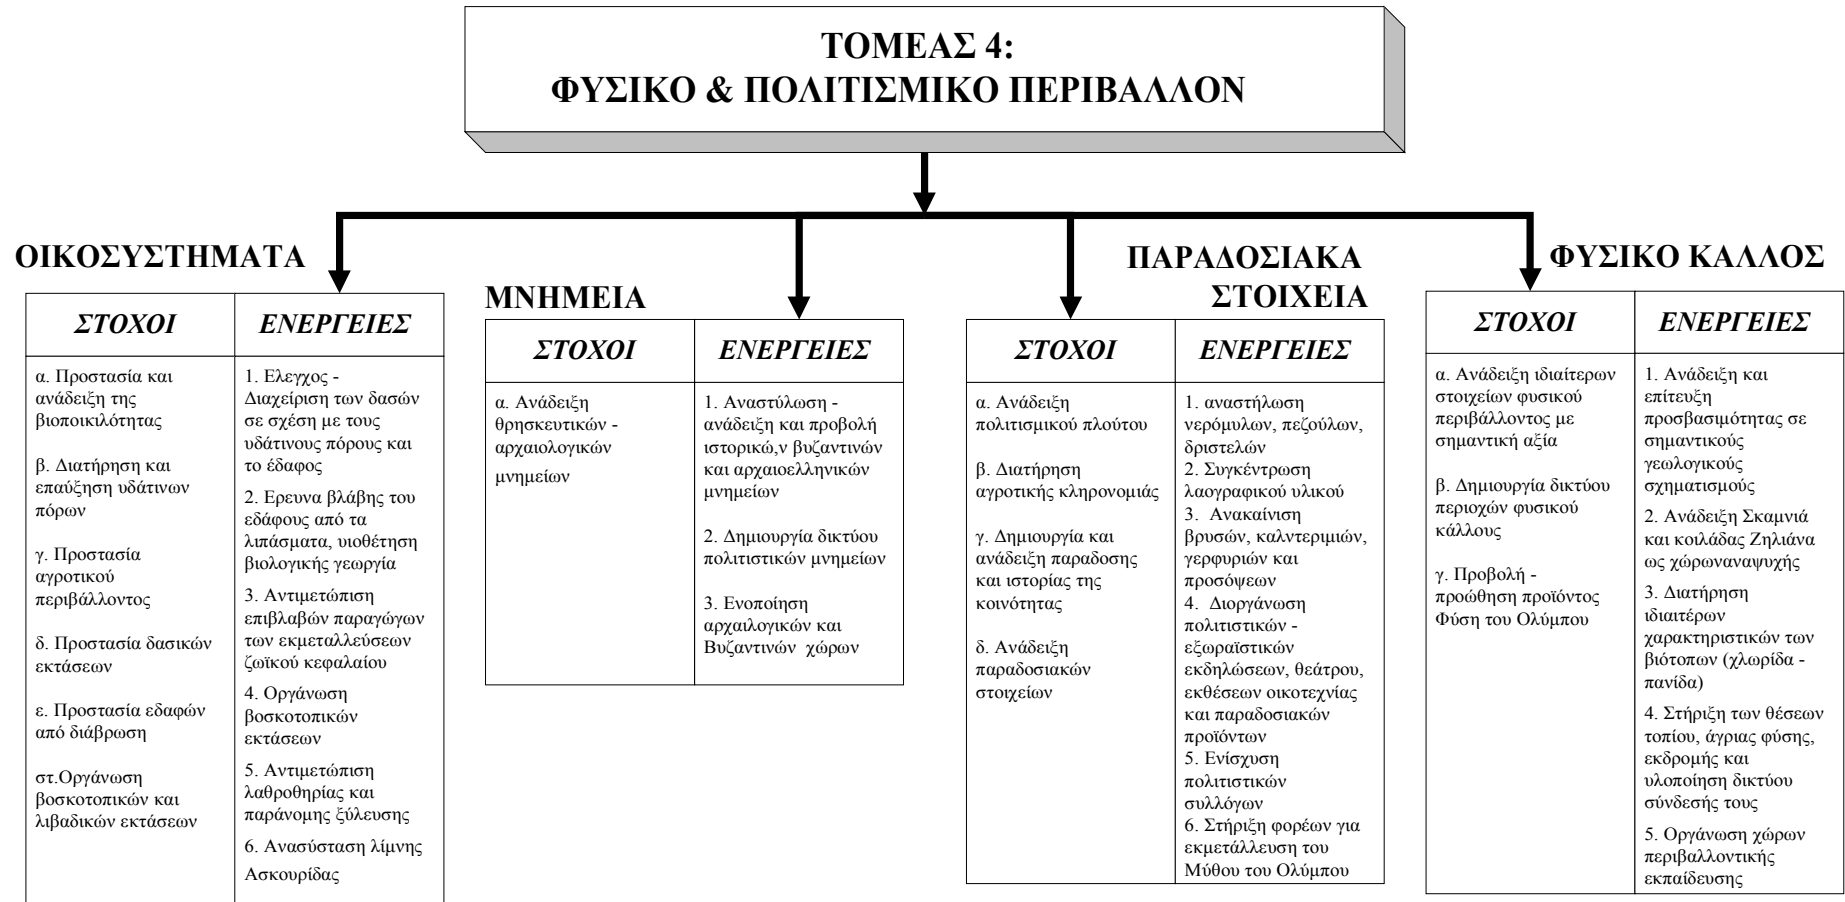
ΤΟΜΕΑΣ 4:
ΦΥΣΙΚΟ & ΠΟΛΙΤΙΣΜΙΚΟ ΠΕΡΙΒΑΛΛΟΝ

ΟΙΚΟΣΥΣΤΗΜΑΤΑ

| ΣΤΟΧΟΙ | ΕΝΕΡΓΕΙΕΣ |
|---|---|
| α. Προστασία και ανάδειξη της βιοποικιλότητας<br>β. Διατήρηση και επαύξηση υδάτινων πόρων<br>γ. Προστασία αγροτικού περιβάλλοντος<br>δ. Προστασία δασικών εκτάσεων<br>ε. Προστασία εδαφών από διάβρωση<br>στ.Οργάνωση βοσκοτοπικών και λιβαδικών εκτάσεων | 1. Ελεγχος - Διαχείριση των δασών σε σχέση με τους υδάτινους πόρους και το έδαφος<br>2. Ερευνα βλάβης του εδάφους από τα λιπάσματα, υιοθέτηση βιολογικής γεωργία<br>3. Αντιμετώπιση επιβλαβών παραγώγων των εκμεταλλεύσεων ζωϊκού κεφαλαίου<br>4. Οργάνωση βοσκοτοπικών εκτάσεων<br>5. Αντιμετώπιση λαθροθηρίας και παράνομης ξύλευσης<br>6. Ανασύσταση λίμνης Ασκουρίδας |

ΜΝΗΜΕΙΑ

| ΣΤΟΧΟΙ | ΕΝΕΡΓΕΙΕΣ |
|---|---|
| α. Ανάδειξη θρησκευτικών - αρχαιολογικών μνημείων | 1. Αναστύλωση - ανάδειξη και προβολή ιστορικώ,ν βυζαντινών και αρχαιοελληνικών μνημείων<br>2. Δημιουργία δικτύου πολιτιστικών μνημείων<br>3. Ενοποίηση αρχαιλογικών και Βυζαντινών χώρων |

ΠΑΡΑΔΟΣΙΑΚΑ ΣΤΟΙΧΕΙΑ

| ΣΤΟΧΟΙ | ΕΝΕΡΓΕΙΕΣ |
|---|---|
| α. Ανάδειξη πολιτισμικού πλούτου<br>β. Διατήρηση αγροτικής κληρονομιάς<br>γ. Δημιουργία και ανάδειξη παραδοσης και ιστορίας της κοινότητας<br>δ. Ανάδειξη παραδοσιακών στοιχείων | 1. αναστήλωση νερόμυλων, πεζούλων, δριστελών<br>2. Συγκέντρωση λαογραφικού υλικού<br>3. Ανακαίνιση βρυσών, καλντεριμιών, γεφυριών και προσόψεων<br>4. Διοργάνωση πολιτιστικών - εξωραϊστικών εκδηλώσεων, θεάτρου, εκθέσεων οικοτεχνίας και παραδοσιακών προϊόντων<br>5. Ενίσχυση πολιτιστικών συλλόγων<br>6. Στήριξη φορέων για εκμετάλλευση του Μύθου του Ολύμπου |

ΦΥΣΙΚΟ ΚΑΛΛΟΣ

| ΣΤΟΧΟΙ | ΕΝΕΡΓΕΙΕΣ |
|---|---|
| α. Ανάδειξη ιδιαίτερων στοιχείων φυσικού περιβάλλοντος με σημαντική αξία<br>β. Δημιουργία δικτύου περιοχών φυσικού κάλλους<br>γ. Προβολή - προώθηση προϊόντος Φύση του Ολύμπου | 1. Ανάδειξη και επίτευξη προσβασιμότητας σε σημαντικούς γεωλογικούς σχηματισμούς<br>2. Ανάδειξη Σκαμνιά και κοιλάδας Ζηλιάνα ως χώρωναναψυχής<br>3. Διατήρηση ιδιαιτέρων χαρακτηριστικών των βιότοπων (χλωρίδα - πανίδα)<br>4. Στήριξη των θέσεων τοπίου, άγριας φύσης, εκδρομής και υλοποίηση δικτύου σύνδεσής τους<br>5. Οργάνωση χώρων περιβαλλοντικής εκπαίδευσης |